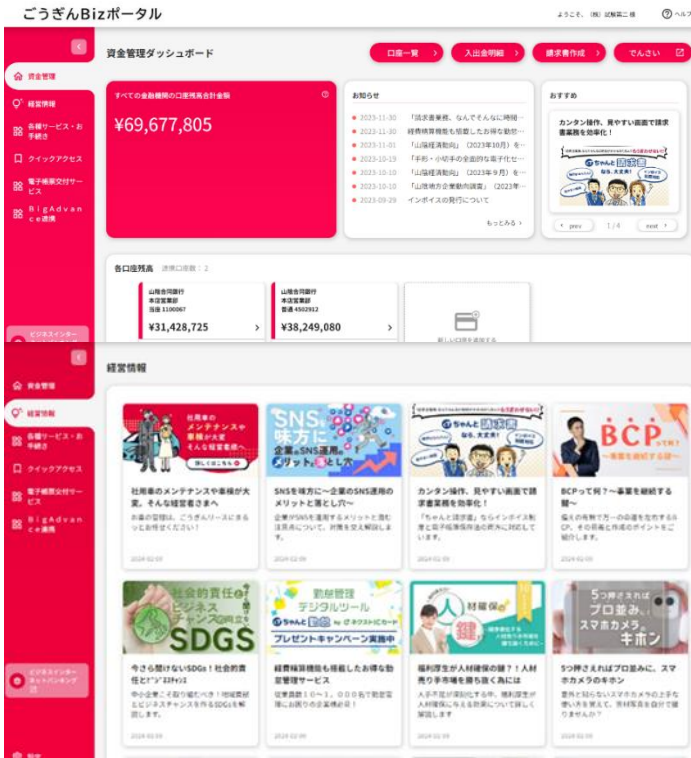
ごうぎんBizポータル

ようこそ、(株) 試験第二 様

ヘルプ

資金管理

経営情報

各種サービス・お手続き

クイックアクセス

電子帳票交付サービス

BigAdvance連携

資金管理ダッシュボード

口座一覧

入出金明細

請求書作成

でんさい

すべての金融機関の口座残高合計金額

¥69,677,805

お知らせ

2023-11-30 「請求書業務、なんてそんなに時間…

2023-11-30 経費精算機能も搭載したお得な勤怠…

2023-11-01 「山陰経済動向」(2023年10月)を…

2023-10-19 「手形・小切手の全面的な電子化せ…

2023-10-10 「山陰経済動向」(2023年9月)を…

2023-10-10 「山陰地方企業動向調査」(2023年…

2023-09-29 インボイスの発行について

もっとみる

おすすめ

カンタン操作、見やすい画面で請求書業務を効率化!

ちゃんと請求書

prev 1 / 4 next

各口座残高 連携口座数:2

山陰合同銀行 本店営業部 当座 1100067

¥31,428,725

山陰合同銀行 本店営業部 普通 4502912

¥38,249,080

新しい口座を追加する

ビジネスインターネットバンキング

資金管理

経営情報

各種サービス・お手続き

クイックアクセス

電子帳票交付サービス

BigAdvance連携

経営情報

社用車のメンテナンスや車検が大変そんな経営者さまへ

詳しくはこちら

社用車のメンテナンスや車検が大変。そんな経営者さまへ

お車の管理は、ごうぎんリースにおまかせ下さい!

2024-02-09

SNSを味方に 企業のSNS運用のメリットと落とし穴

SNSを味方に…企業のSNS運用のメリットと落とし穴へ

企業がSNSを運用するメリットと潜む注意点について、対策を交え解説します。

2024-02-09

カンタン操作、見やすい画面で請求書業務を効率化!

「ちゃんと請求書」ならインボイス制度と電子帳簿保存法の要件に対応しています。

2024-02-09

BCPって何?～事業を継続する鍵～

BCPとは?

弱点の発見万一の支援を実施するBCP。その目的と作成のポイントをご紹介します。

2024-02-09

社会的責任のビジネスチャンスSDGS

今さら聞けないSDGs!社会的責任とビジネスチャンス

中小企業こそ取り組むべき!地域貢献とビジネスチャンスを作るSDGsを解説

2024-02-09

勤怠管理デジタルツール ちゃんと勤怠 by ネクストICカード プレゼントキャンペーン実施中

経費精算機能も搭載したお得な勤怠管理サービス

従業員数10～3,000名で勤怠管理にお困りの企業様必見!

2024-02-09

人材確保の鍵

福利厚生が人材確保の鍵?人材獲得手準を勝ち抜く為には

人手不足が深刻化する中、福利厚生が人材確保に与える効果について詳しく解説します

2024-02-09

5つ押さえればプロ並み。スマホカメラのキホン

5つ押さえればプロ並みに。スマホカメラのキホン

意外と知らないスマホカメラの使い方を覚えて、素材写真を自分で撮りませんか?

2024-02-09

ビジネスインターネットバンキング

設定